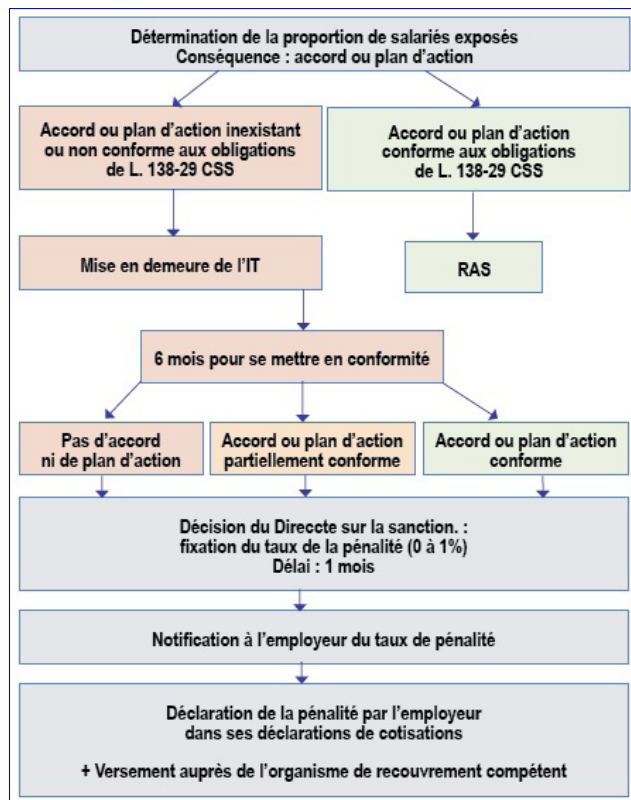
Détermination de la proportion de salariés exposés
Conséquence : accord ou plan d'action

Accord ou plan d'action inexistant ou non conforme aux obligations de L. 138-29 CSS

Accord ou plan d'action conforme aux obligations de L. 138-29 CSS

Mise en demeure de l'IT

RAS

6 mois pour se mettre en conformité

Pas d'accord ni de plan d'action

Accord ou plan d'action partiellement conforme

Accord ou plan d'action conforme

Décision du Direccte sur la sanction. : fixation du taux de la pénalité (0 à 1%)
Délai : 1 mois

Notification à l'employeur du taux de pénalité

Déclaration de la pénalité par l'employeur dans ses déclarations de cotisations

+ Versement auprès de l'organisme de recouvrement compétent